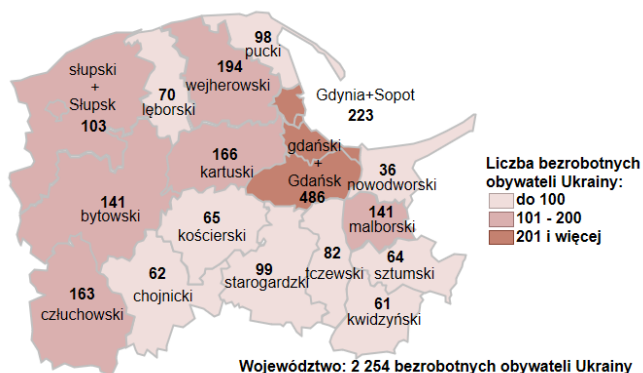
98
pucki

194
wejherowski

słupski
+
Słupsk
103

70
lęborski

Gdynia+Sopot
223

166
kartuski

gdański
+
Gdańsk
486

36
nowodworski

141
bytowski

65
kościerski

141
malborski

82
tczewski

99
starogardzki

64
sztumski

62
chojnicki

163
człuchowski

61
kwidzyński

Liczba bezrobotnych obywateli Ukrainy:
do 100
101 - 200
201 i więcej

Województwo: 2 254 bezrobotnych obywateli Ukrainy